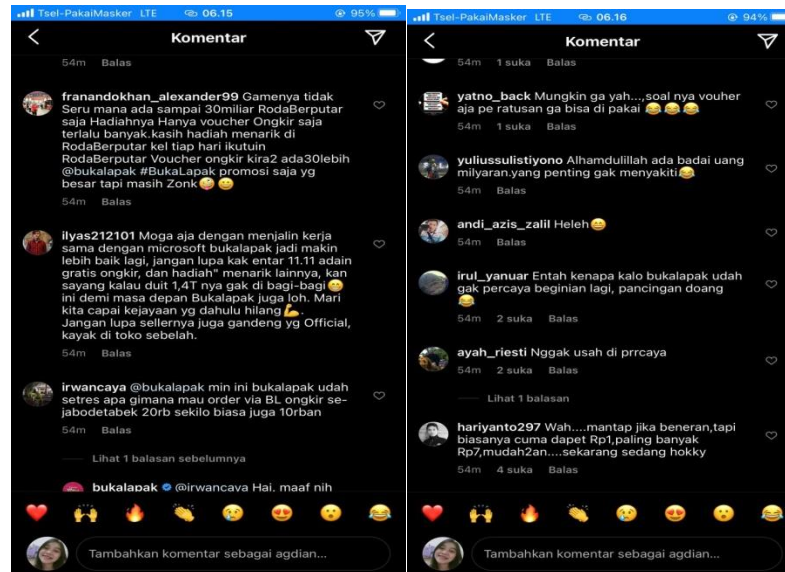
Tsel-PakaiMasker LTE 06.15 95%

Komentar

54m Balas

franandokhan_alexander99 Gamenya tidak Seru mana ada sampai 30miliar RodaBerputar saja Hadiahnya Hanya voucher Ongkir saja terlalu banyak.kasih hadiah menarik di RodaBerputar kel tiap hari ikutuin RodaBerputar Voucher ongkir kira2 ada30lebih @bukalapak #BukaLapak promosi saja yg besar tapi masih Zonk😂😂

54m Balas

ilyas212101 Moga aja dengan menjalin kerja sama dengan microsoft bukalapak jadi makin lebih baik lagi, jangan lupa kak entar 11.11 adain gratis ongkir, dan hadiah" menarik lainnya, kan sayang kalau duit 1,4T nya gak di bagi-bagi😁 ini demi masa depan Bukalapak juga loh. Mari kita capai kejayaan yg dahulu hilang💪. Jangan lupa sellernya juga gandeng yg Official, kayak di toko sebelah.

54m Balas

irwancaya @bukalapak min ini bukalapak udah setres apa gimana mau order via BL ongkir se-jabodetabek 20rb sekilo biasa juga 10rban

54m Balas

Lihat 1 balasan sebelumnya

bukalapak @irwancaya Hai, maaf nih

Tambahkan komentar sebagai agdian...

Tsel-PakaiMasker LTE 06.16 94%

Komentar

54m 1 suka Balas

yatno_back Mungkin ga yah...,soal nya vouher aja pe ratusan ga bisa di pakai 😂😂😂

54m 1 suka Balas

yuliussulistiyono Alhamdulillah ada badai uang milyaran.yang penting gak menyakiti😂

54m Balas

andi_azis_zalil Heleh😂

54m Balas

irul_yanuar Entah kenapa kalo bukalapak udah gak percaya beginian lagi, pancingan doang😂

54m 2 suka Balas

ayah_riesti Nggak usah di prrcaya

54m 2 suka Balas

Lihat 1 balasan

hariyanto297 Wah....mantap jika beneran,tapi biasanya cuma dapet Rp1,paling banyak Rp7,mudah2an....sekarang sedang hokky

54m 4 suka Balas

Tambahkan komentar sebagai agdian...